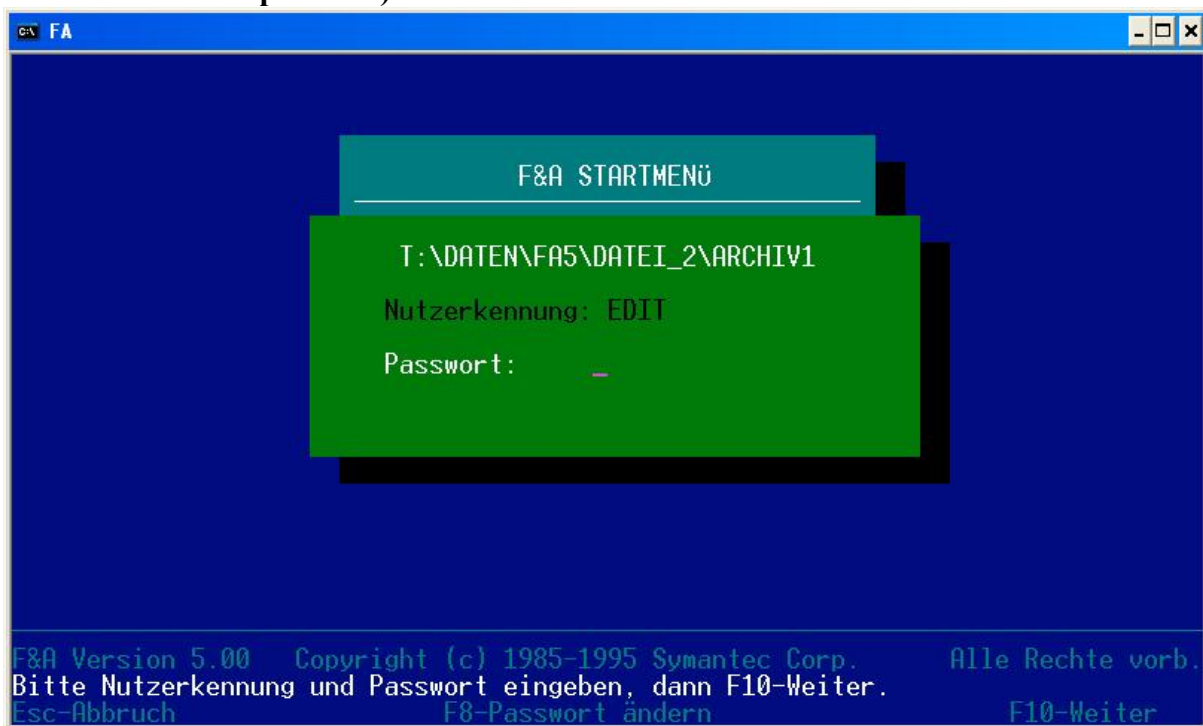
FA

F&A STARTMENÜ

T:\DATEN\FA5\DATEI_2\ARCHIV1

Nutzerkennung: EDIT

Passwort: _

F&A Version 5.00 Copyright (c) 1985-1995 Symantec Corp. Alle Rechte vorb.
Bitte Nutzerkennung und Passwort eingeben, dann F10-Weiter.
Esc-Abbruch F8-Passwort ändern F10-Weiter